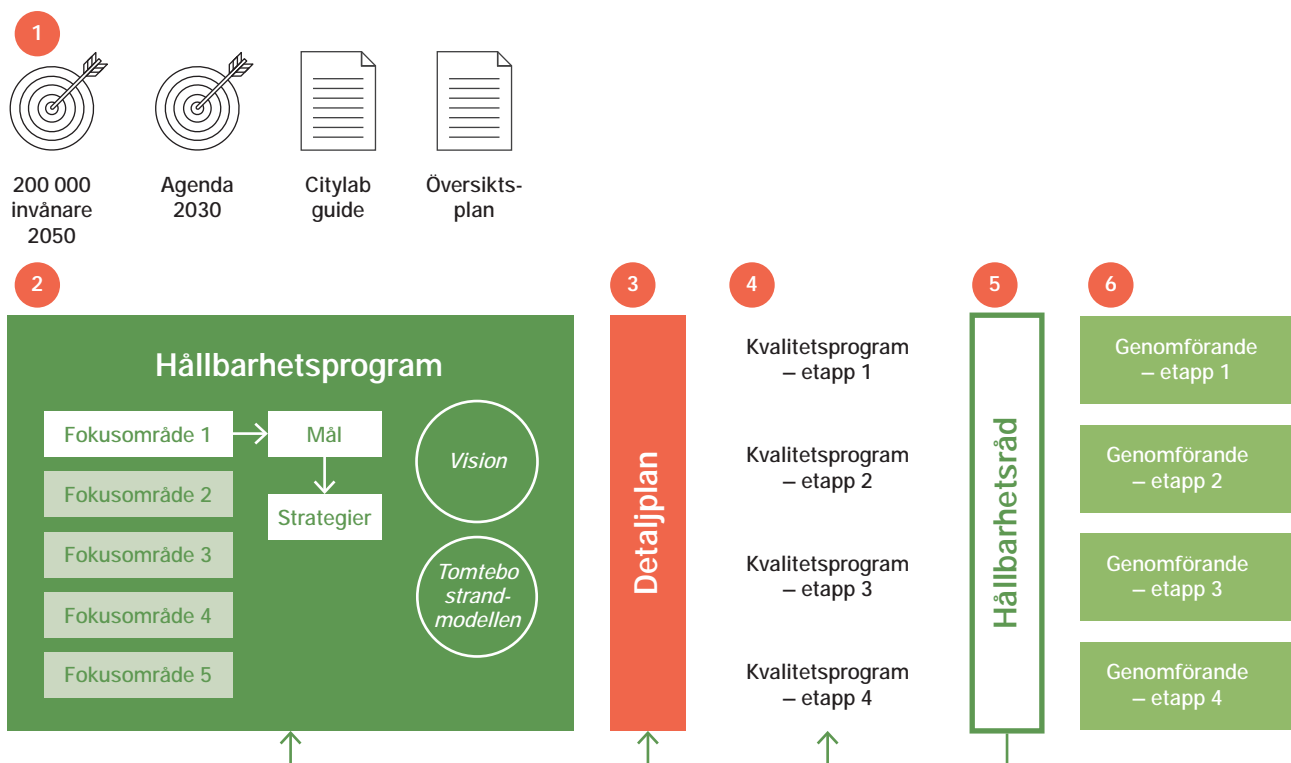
1

200 000 invånare 2050

Agenda 2030

Citylab guide

Översiktsplan

2

Hållbarhetsprogram

Fokusområde 1

Mål

Strategier

Fokusområde 2

Fokusområde 3

Fokusområde 4

Fokusområde 5

Vision

Tomtebo strandmodellen

3

Detaljplan

4

Kvalitetsprogram – etapp 1

Kvalitetsprogram – etapp 2

Kvalitetsprogram – etapp 3

Kvalitetsprogram – etapp 4

5

Hållbarhetsråd

6

Genomförande – etapp 1

Genomförande – etapp 2

Genomförande – etapp 3

Genomförande – etapp 4